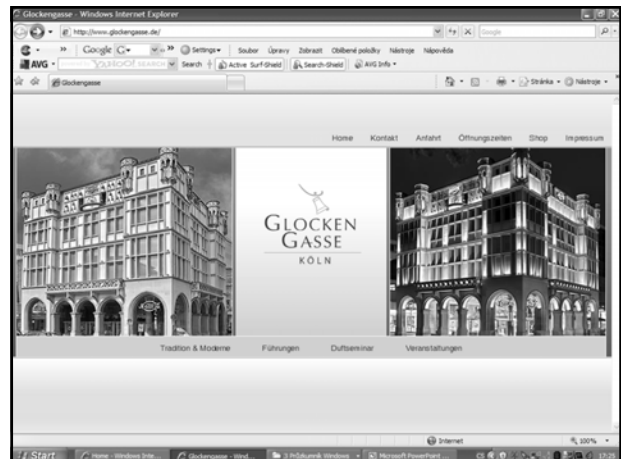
Glockengasse - Windows Internet Explorer

http://www.glockengasse.de/

Google

Settings

Soubor Úpravy Zobrazit Oblíbené položky Nástroje Nápověda

AVG

YAHOO! SEARCH

Search

Active Surf-Shield

Search-Shield

AVG Info

Glockengasse

Stránka

Nástroje

Home Kontakt Anfahrt Öffnungszeiten Shop Impressum

GLOCKEN GASSE

KÖLN

Tradition & Moderne Führungen Duftseminar Veranstaltungen

Internet

100%

Start

Home - Windows Inte...

Glockengasse - Wind...

3 Průzkumník Windows

Microsoft PowerPoint ...

CS

17:25